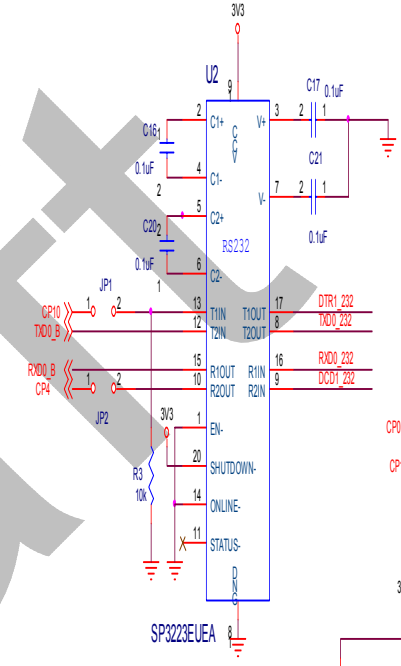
3V3

U2

9

C17 0.1uF

2 C1+ VCC V+ 3 2 1

C16

0.1uF

4 C1-

2

C21

5 C2+ V- 7 2 1

C20

0.1uF

0.1uF 6 C2-

RS232

1

JP1

CP10 1 2 13 T1IN T1OUT 17 DTR1_232

TXD0_B 12 T2IN T2OUT 8 TXD0_232

RXD0_B 15 R1OUT R1IN 16 RXD0_232

CP4 1 2 10 R2OUT R2IN 9 DCD1_232

JP2

3V3

1 EN-

R3 20 SHUTDOWN-

10k

14 ONLINE-

11 STATUS-

DNC

SP3223EUEA 8

CP0

CP

3